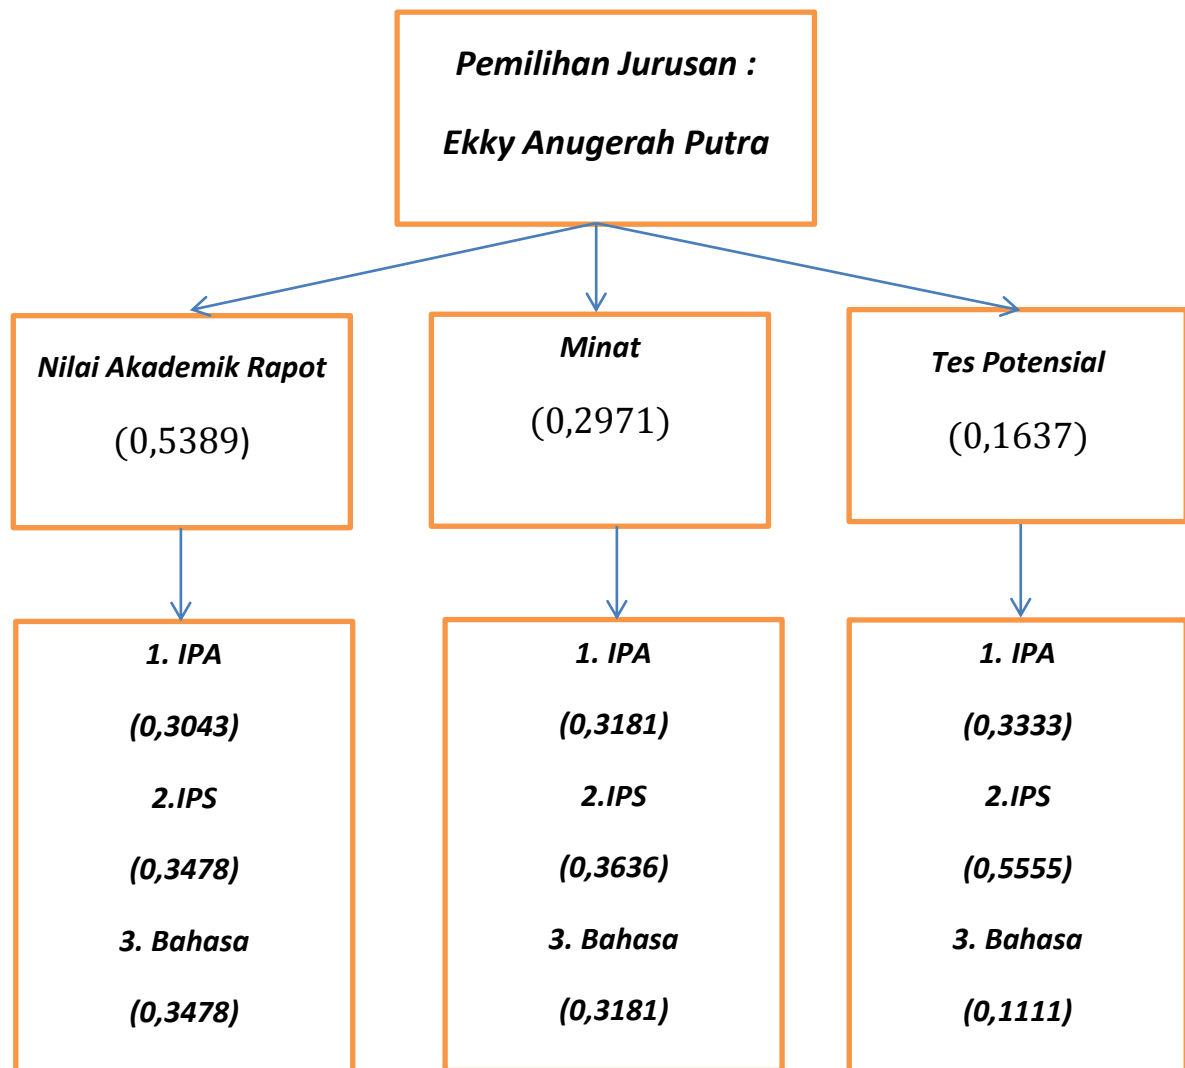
Pemilihan Jurusan :

Ekky Anugerah Putra

Nilai Akademik Rapot

(0,5389)

Minat

(0,2971)

Tes Potensial

(0,1637)

1. IPA

(0,3043)

2.IPS

(0,3478)

3. Bahasa

(0,3478)

1. IPA

(0,3181)

2.IPS

(0,3636)

3. Bahasa

(0,3181)

1. IPA

(0,3333)

2.IPS

(0,5555)

3. Bahasa

(0,1111)